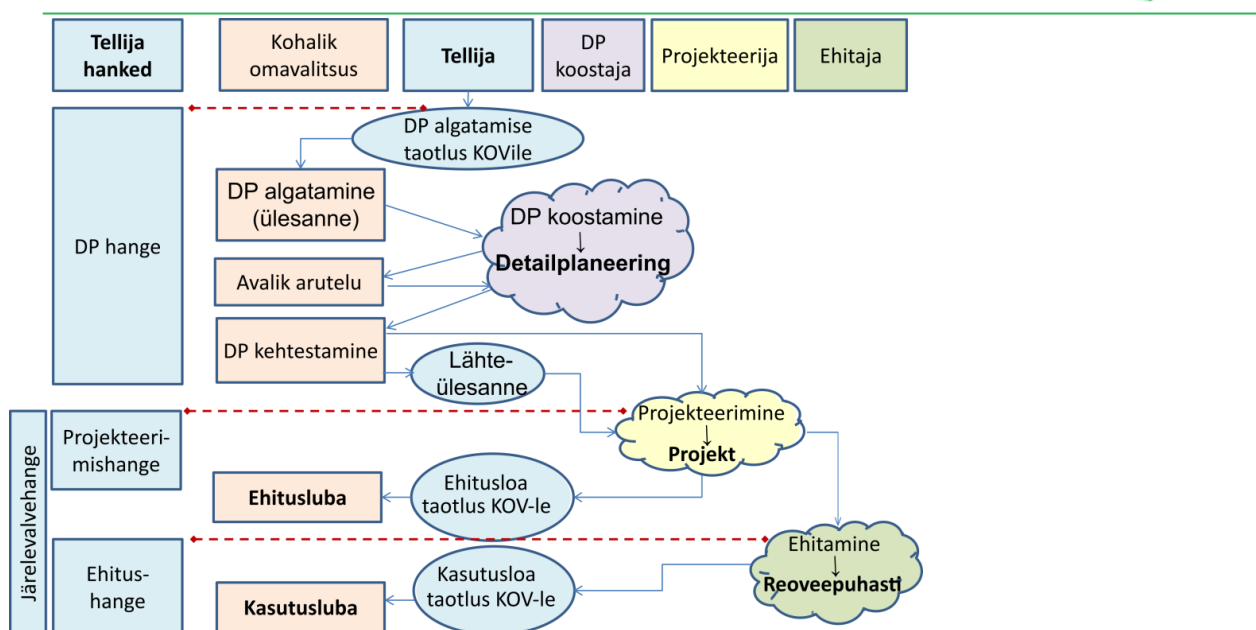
Tellija hanked

Kohalik omavalitsus

Tellija

DP koostaja

Projekteerija

Ehitaja

DP hange

DP algatamise taotlus KOVile

DP algatamine (ülesanne)

DP koostamine
↓
Detailplaneering

Avalik arutelu

DP kehtestamine

Lähteülesanne

Järelevalvehange

Projekteerimishange

Projekteerimine
↓
Projekt

Ehitusluba

Ehitusloa taotlus KOV-le

Ehitushange

Ehitamine
↓
Reoveepuhasti

Kasutusluba

Kasutusloa taotlus KOV-le